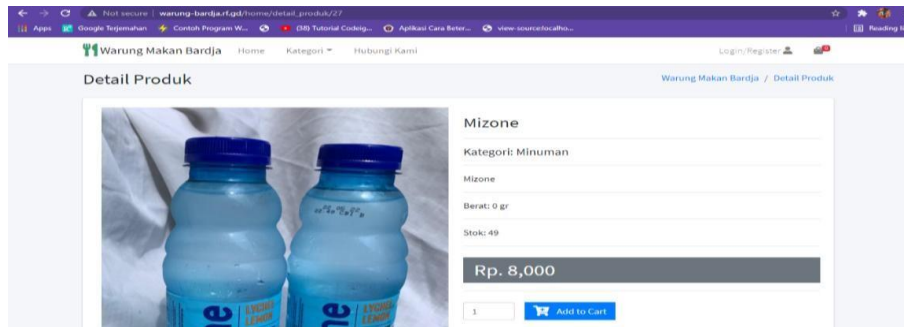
Not secure | warung-bardja.rf.gd/home/detail_produk/27

Apps  Google Terjemahan  Contoh Program W...  (58) Tutorial Codeig...  Aplikasi Cara Beter...  view-source:localho...  Reading l

Warung Makan Bardja  Home  Kategori  Hubungi Kami  Login/Register

Detail Produk

Warung Makan Bardja / Detail Produk

Mizone

Kategori: Minuman

Mizone

Berat: 0 gr

Stok: 49

Rp. 8,000

1  Add to Cart